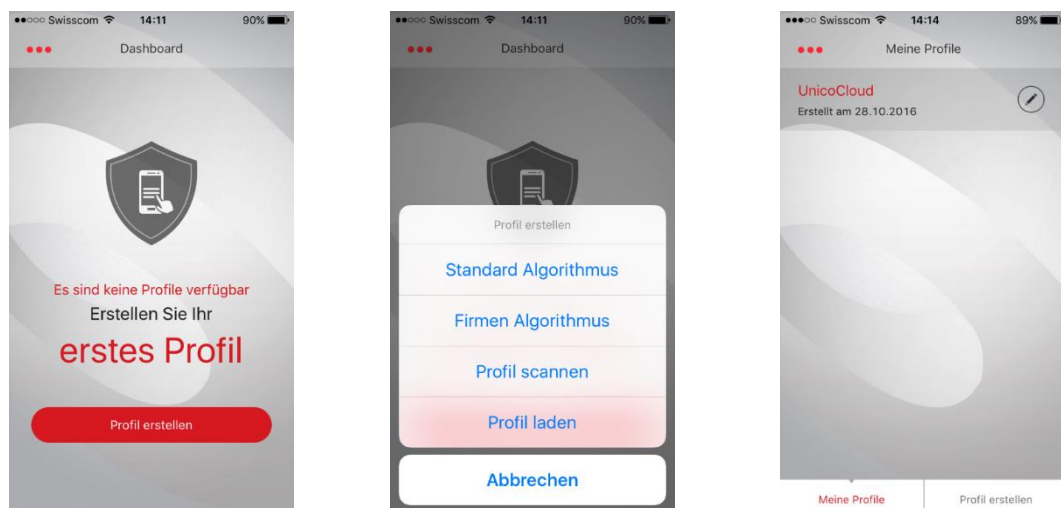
Swisscom 14:11 90%

Dashboard

Es sind keine Profile verfügbar

Erstellen Sie Ihr

erstes Profil

Profil erstellen

Swisscom 14:11 90%

Dashboard

Profil erstellen

Standard Algorithmus

Firmen Algorithmus

Profil scannen

Profil laden

Abbrechen

Swisscom 14:14 89%

Meine Profile

UnicoCloud

Erstellt am 28.10.2016

Meine Profile

Profil erstellen